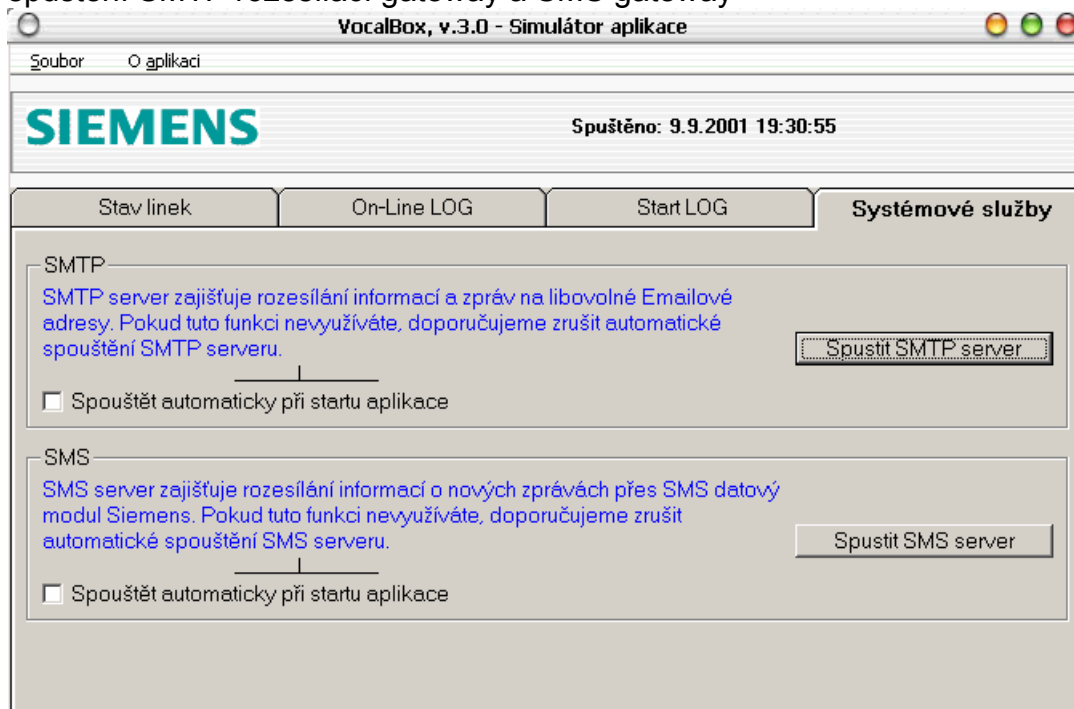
Spuštění SMTP rozesílací gateway a SMS gateway

VocalBox, v.3.0 - Simulátor aplikace

Soubor O aplikaci

SIEMENS

Spuštěno: 9.9.2001 19:30:55

Stav linek | On-Line LOG | Start LOG | Systémové služby

SMTP

SMTP server zajišťuje rozesílání informací a zpráv na libovolné Emailové adresy. Pokud tuto funkci nevyužíváte, doporučujeme zrušit automatické spouštění SMTP serveru.

Spustit SMTP server

Spouštět automaticky při startu aplikace

SMS

SMS server zajišťuje rozesílání informací o nových zprávách přes SMS datový modul Siemens. Pokud tuto funkci nevyužíváte, doporučujeme zrušit automatické spouštění SMS serveru.

Spustit SMS server

Spouštět automaticky při startu aplikace